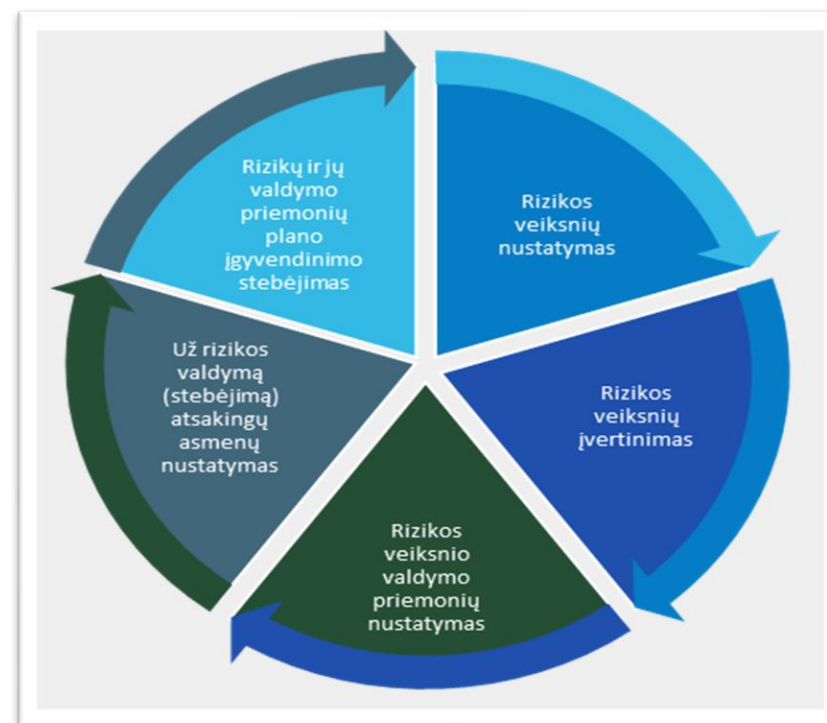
Rizikos veiksnių nustatymas

Rizikos veiksnių įvertinimas

Rizikos veiksnio valdymo priemonių nustatymas

Už rizikos valdymą (stebėjimą) atsakingų asmenų nustatymas

Rizikų ir jų valdymo priemonių plano įgyvendinimo stebėjimas